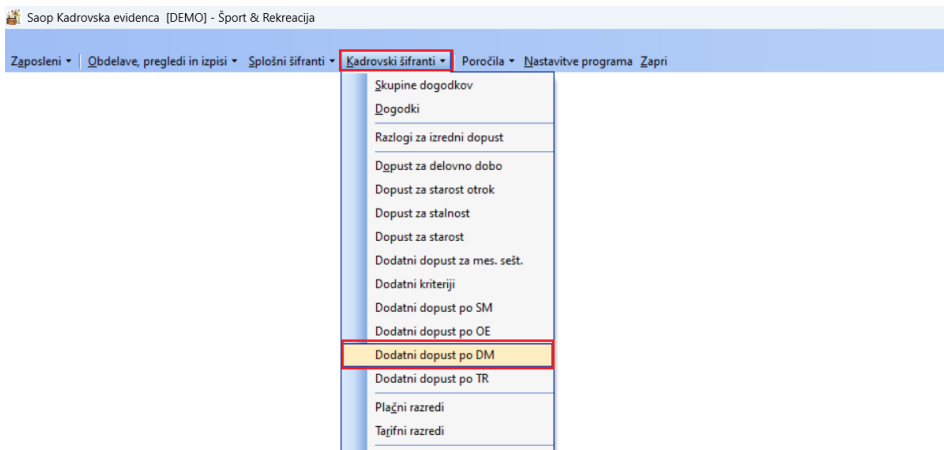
Saop Kadrovska evidenca [DEMO] - Šport & Rekreacija

Zaposleni ▾ Obdelave, pregledi in izpisi ▾ Splošni šifranti ▾ Kadrovski šifranti ▾ Poročila ▾ Nastavitve programa Zapri

Skupine dogodkov
Dogodki
Razlogi za izredni dopust
Dopust za delovno dobo
Dopust za starost otrok
Dopust za stalnost
Dopust za starost
Dodatni dopust za mes. sešt.
Dodatni kriteriji
Dodatni dopust po SM
Dodatni dopust po OE
Dodatni dopust po DM
Dodatni dopust po TR
Plačni razredi
Tarifni razredi